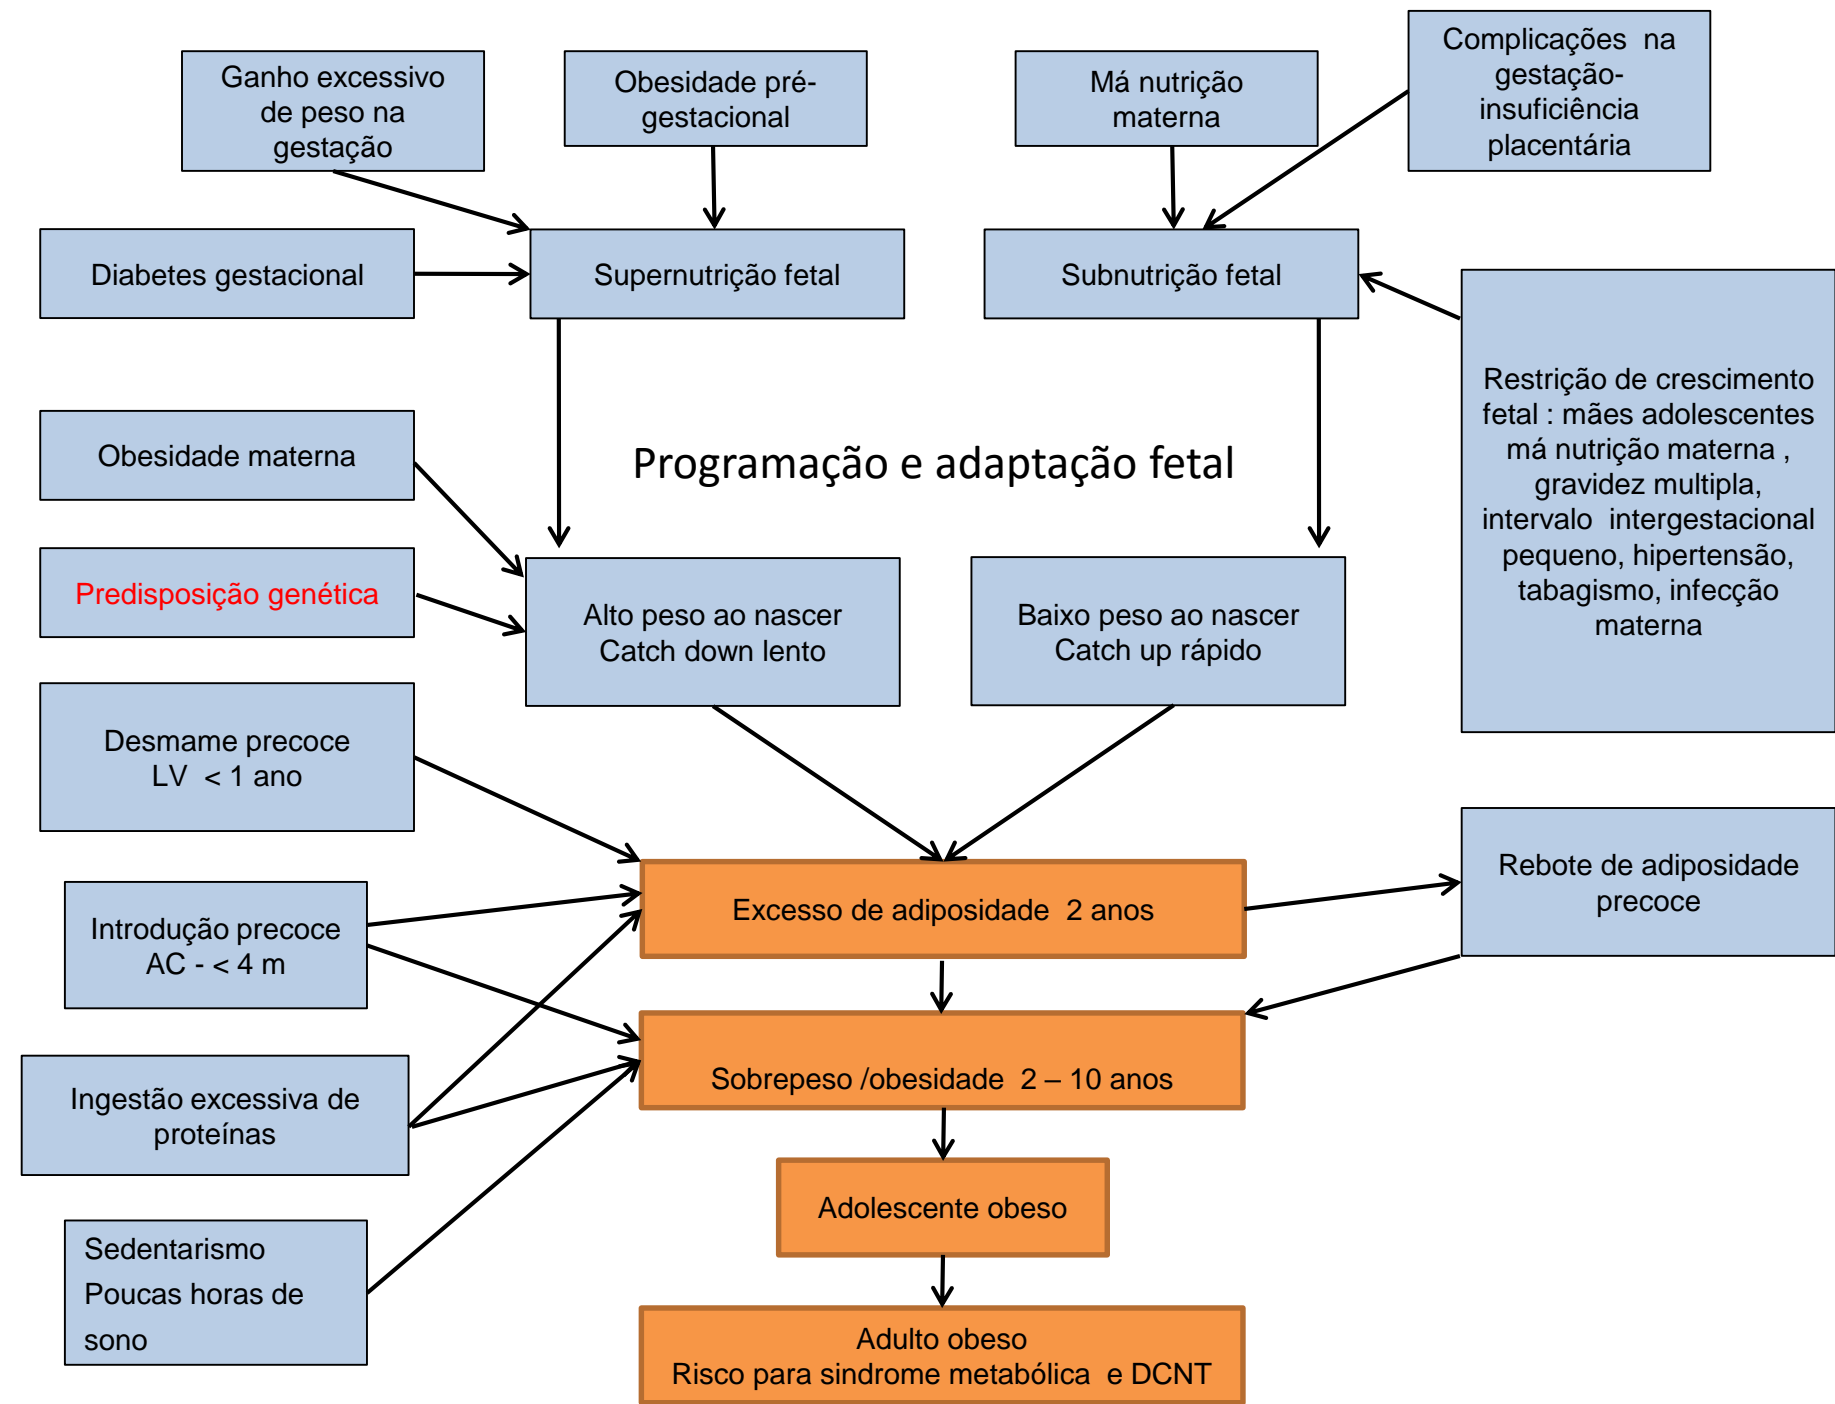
Ganho excessivo de peso na gestação

Obesidade pré-gestacional

Má nutrição materna

Complicações na gestação-insuficiência placentária

Diabetes gestacional

Supernutrição fetal

Subnutrição fetal

Restrição de crescimento fetal : mães adolescentes má nutrição materna , gravidez multipla, intervalo intergestacional pequeno, hipertensão, tabagismo, infecção materna

Programação e adaptação fetal

Obesidade materna

Predisposição genética

Alto peso ao nascer
Catch down lento

Baixo peso ao nascer
Catch up rápido

Desmame precoce
LV < 1 ano

Excesso de adiposidade 2 anos

Rebote de adiposidade precoce

Introdução precoce
AC - < 4 m

Sobrepeso /obesidade 2 – 10 anos

Ingestão excessiva de proteínas

Adolescente obeso

Sedentarismo
Poucas horas de sono

Adulto obeso
Risco para sindrome metabólica e DCNT